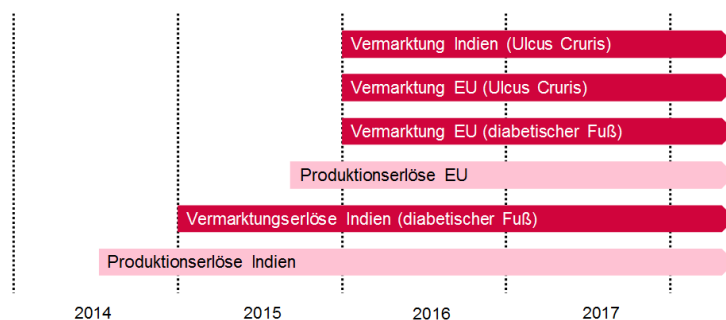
Vermarktung Indien (Ulcus Cruris)

Vermarktung EU (Ulcus Cruris)

Vermarktung EU (diabetischer Fuß)

Produktionserlöse EU

Vermarktungserlöse Indien (diabetischer Fuß)

Produktionserlöse Indien

2014 2015 2016 2017